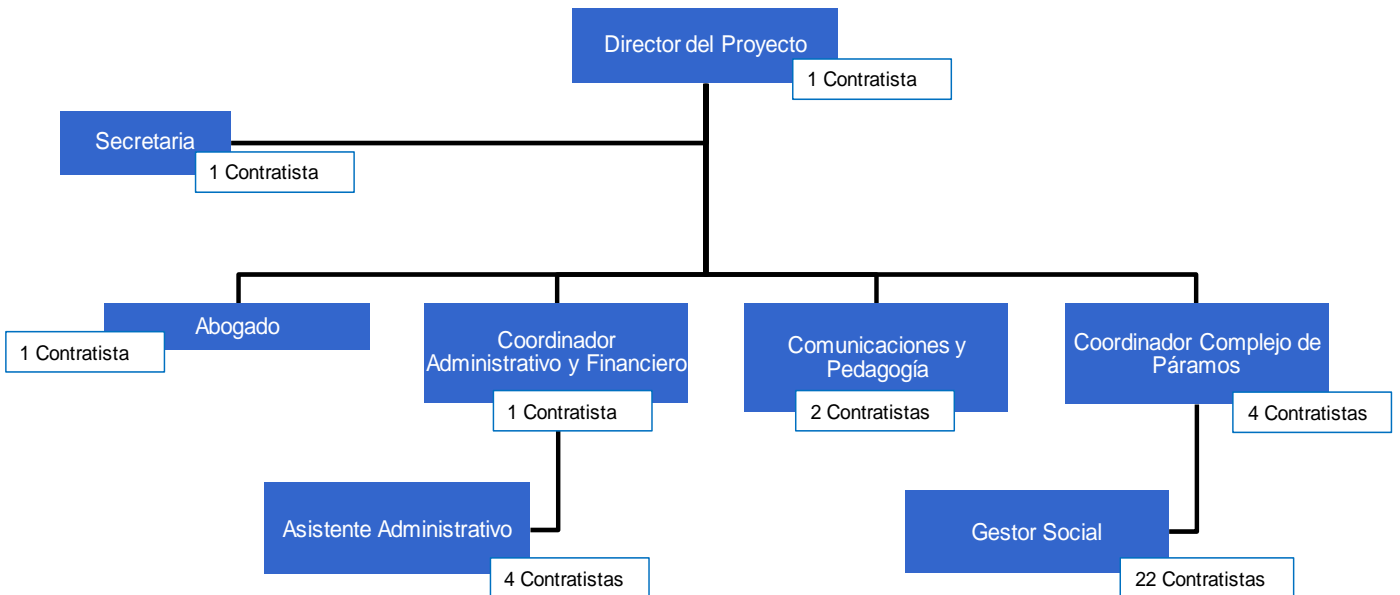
Director del Proyecto
1 Contratista

Secretaria
1 Contratista

Abogado
1 Contratista

Coordinador Administrativo y Financiero
1 Contratista

Comunicaciones y Pedagogía
2 Contratistas

Coordinador Complejo de Páramos
4 Contratistas

Asistente Administrativo
4 Contratistas

Gestor Social
22 Contratistas